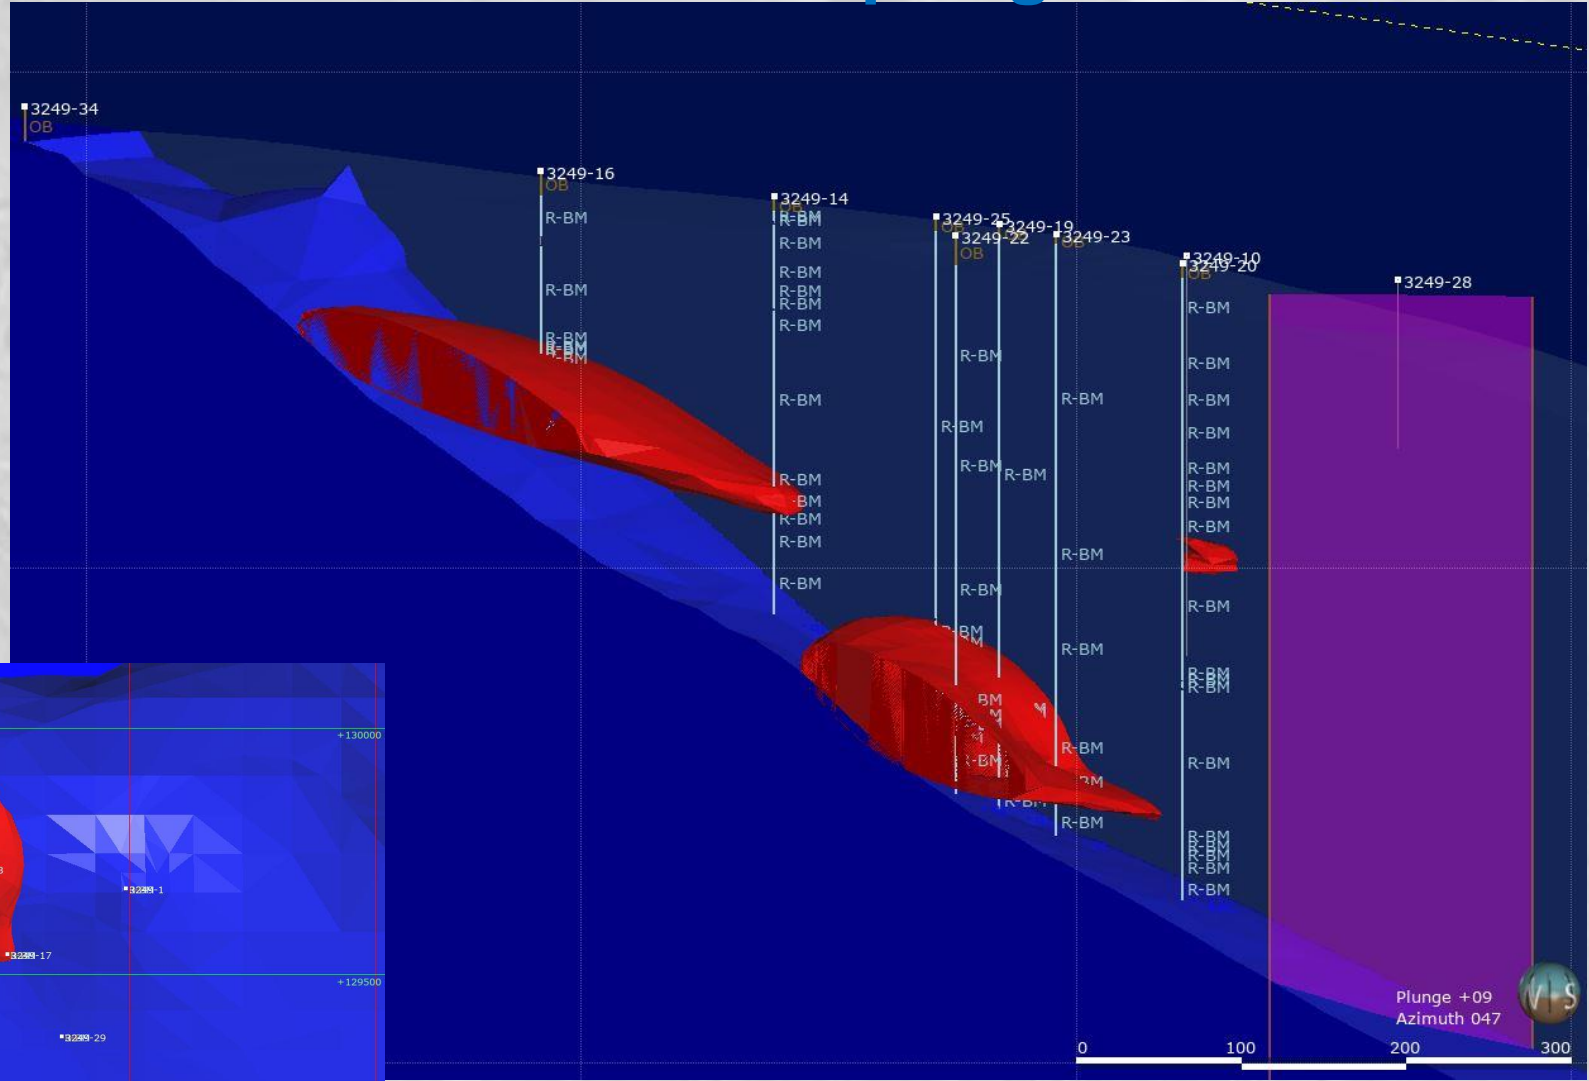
3249-34
OB

3249-16
OB
R-BM
R-BM
R-BM
R-BM
R-BM

3249-14
OB
R-BM
R-BM
R-BM
R-BM
R-BM
R-BM
R-BM
R-BM
R-BM
R-BM
R-BM
R-BM

3249-25
OB
3249-22
OB
3249-19
3249-23
OB
R-BM
R-BM
R-BM
R-BM
R-BM
R-BM
R-BM
R-BM
BM
R-BM
R-BM
R-BM

3249-10
3249-20
OB
R-BM
R-BM
R-BM
R-BM
R-BM
R-BM
R-BM
R-BM
R-BM
R-BM
R-BM
R-BM
R-BM
R-BM
R-BM
R-BM
R-BM

3249-28

+130000
3249-1
3249-17
+129500
3249-29

Plunge +09
Azimuth 047

0
100
200
300